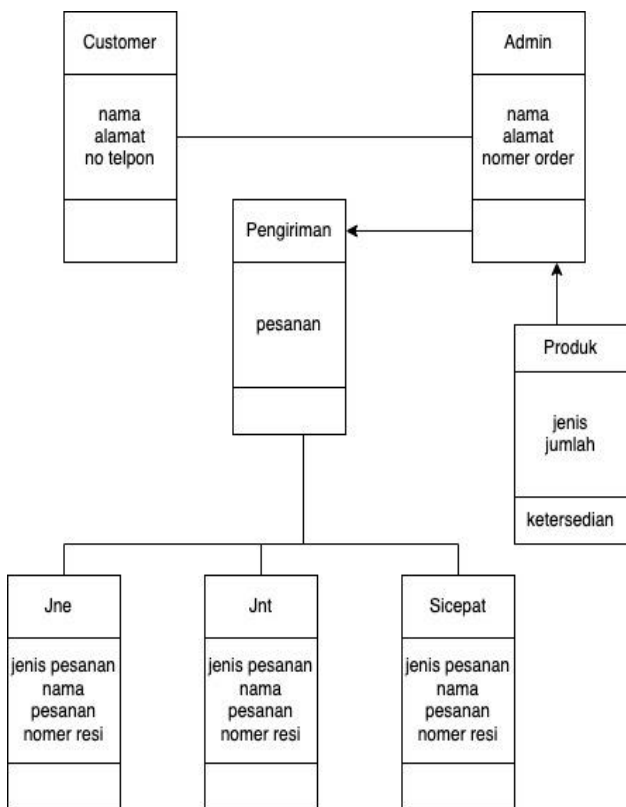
Customer

nama
alamat
no telpon

Admin

nama
alamat
nomer order

Pengiriman

pesanan

Produk

jenis
jumlah

ketersedian

Jne

jenis pesanan
nama
pesanan
nomer resi

Jnt

jenis pesanan
nama
pesanan
nomer resi

Sicepat

jenis pesanan
nama
pesanan
nomer resi